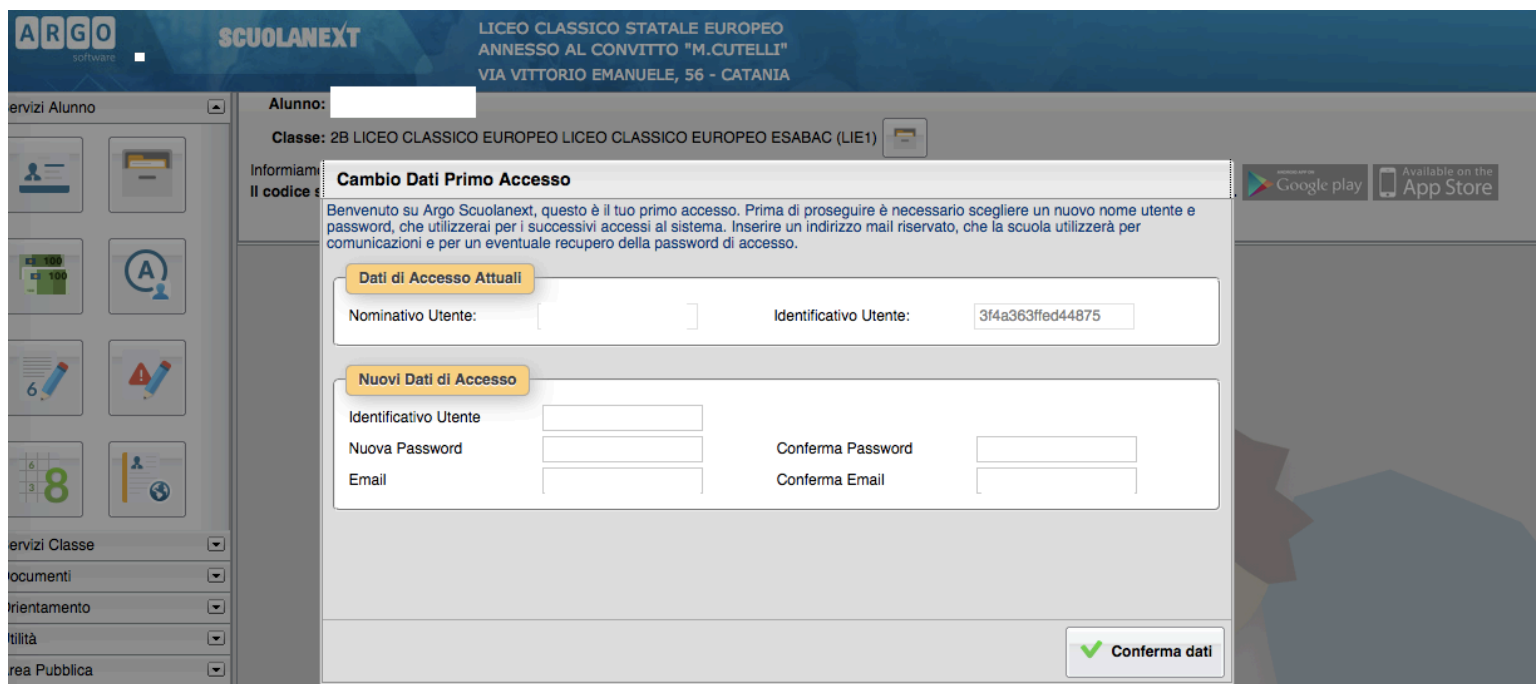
ARGO software

SCUOLANEXT

LICEO CLASSICO STATALE EUROPEO
ANNESSO AL CONVITTO "M.CUTELLI"
VIA VITTORIO EMANUELE, 56 - CATANIA

ervizi Alunno

Alunno:

Classe: 2B LICEO CLASSICO EUROPEO LICEO CLASSICO EUROPEO ESABAC (LIE1)

Informiam
Il codice s

Google play

Available on the App Store

Cambio Dati Primo Accesso

Benvenuto su Argo Scuolanext, questo è il tuo primo accesso. Prima di proseguire è necessario scegliere un nuovo nome utente e password, che utilizzerai per i successivi accessi al sistema. Inserire un indirizzo mail riservato, che la scuola utilizzerà per comunicazioni e per un eventuale recupero della password di accesso.

Dati di Accesso Attuali

Nominativo Utente:

Identificativo Utente: 3f4a363ffed44875

Nuovi Dati di Accesso

Identificativo Utente

Nuova Password

Conferma Password

Email

Conferma Email

Conferma dati

ervizi Classe

ocumenti

rientamento

tilità

rea Pubblica